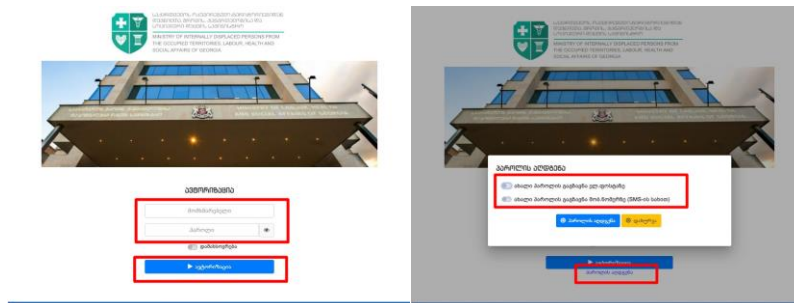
MINISTRY OF INTERNALLY DISPLACED PERSONS FROM THE OCCUPIED TERRITORIES, LABOUR, HEALTH AND SOCIAL AFFAIRS OF GEORGIA

ავტორიზაცია

მომხმარებელი

პაროლი

დამახსოვრება

ავტორიზაცია

MINISTRY OF INTERNALLY DISPLACED PERSONS FROM THE OCCUPIED TERRITORIES, LABOUR, HEALTH AND SOCIAL AFFAIRS OF GEORGIA

პაროლის აღდგენა

ახალი პაროლის გაგზავნა ელ-ფოსტაზე

ახალი პაროლის გაგზავნა მობილურზე (SMS-ის სახით)

პაროლის აღდგენა

დახურვა

ავტორიზაცია

პაროლის აღდგენა